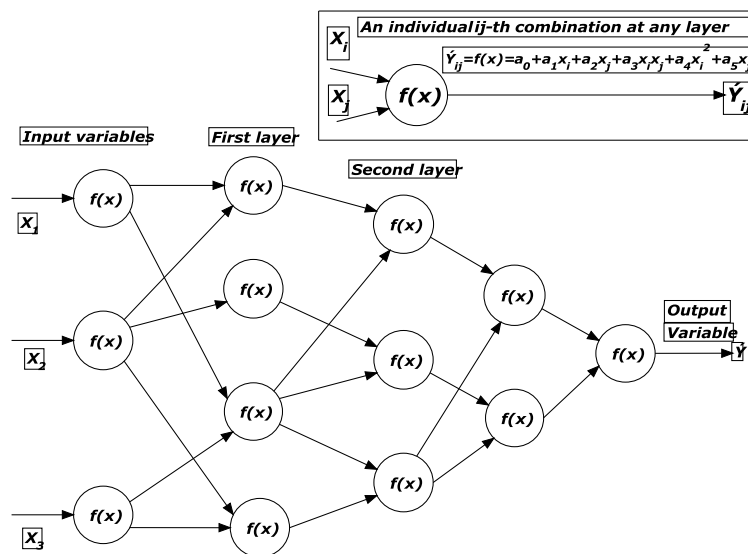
An individualij-th combination at any layer

$X_i$

$\acute{Y}_{ij}=f(x)=a_0+a_1x_i+a_2x_j+a_3x_ix_j+a_4x_i^2+a_5x_j$

$X_j$

f(x)

$\acute{Y}_{ij}$

Input variables

First layer

Second layer

f(x)

$X_1$

f(x)

f(x)

f(x)

f(x)

f(x)

$X_2$

f(x)

Output Variable

f(x)

$\acute{Y}$

f(x)

f(x)

f(x)

f(x)

$X_3$

f(x)

f(x)